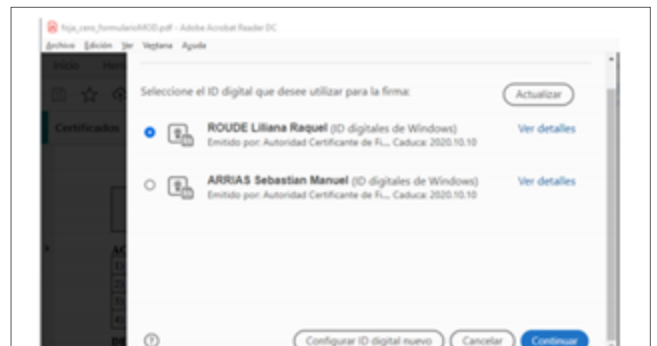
hoja_cero_formularioMOD.pdf - Adobe Acrobat Reader DC
Archivo Edición Ver Ventana Ayuda
Inicio Herr
Certificados

Seleccione el ID digital que desee utilizar para la firma:
Actualizar

ROUDE Liliana Raquel (ID digitales de Windows)
Emitido por: Autoridad Certificante de Fi... Caduca: 2020.10.10
Ver detalles

ARRIAS Sebastian Manuel (ID digitales de Windows)
Emitido por: Autoridad Certificante de Fi... Caduca: 2020.10.10
Ver detalles

?
Configurar ID digital nuevo
Cancelar
Continuar